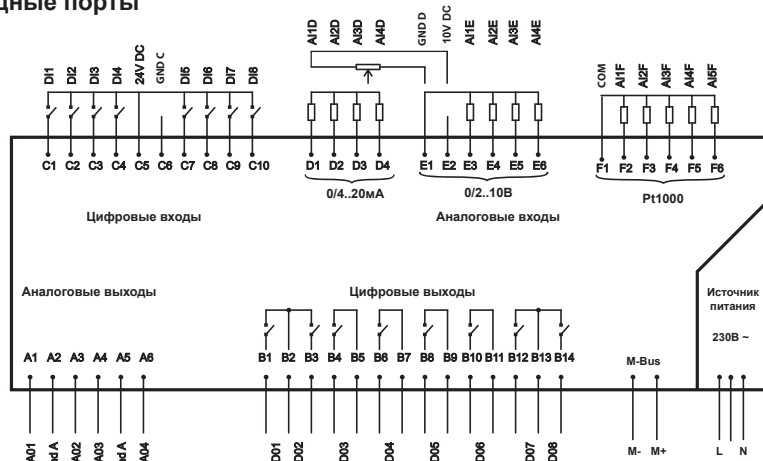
дные порты

DI1 DI2 DI3 DI4 24V DC GND C DI5 DI6 DI7 DI8

AI1D AI2D AI3D AI4D

GND D 10V DC AI1E AI2E AI3E AI4E

COM AI1F AI2F AI3F AI4F AI5F

C1 C2 C3 C4 C5 C6 C7 C8 C9 C10

D1 D2 D3 D4

0/4..20мА

E1 E2 E3 E4 E5 E6

0/2..10В

F1 F2 F3 F4 F5 F6

Pt1000

Цифровые входы

Аналоговые входы

Аналоговые выходы

Цифровые выходы

Источник питания

230В ~

A1 A2 A3 A4 A5 A6

B1 B2 B3 B4 B5 B6 B7 B8 B9 B10 B11 B12 B13 B14

M-Bus

AO1 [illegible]d A AO2 AO3 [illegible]d A AO4

DO1 DO2 DO3 DO4 DO5 DO6 DO7 DO8

M- M+

L N